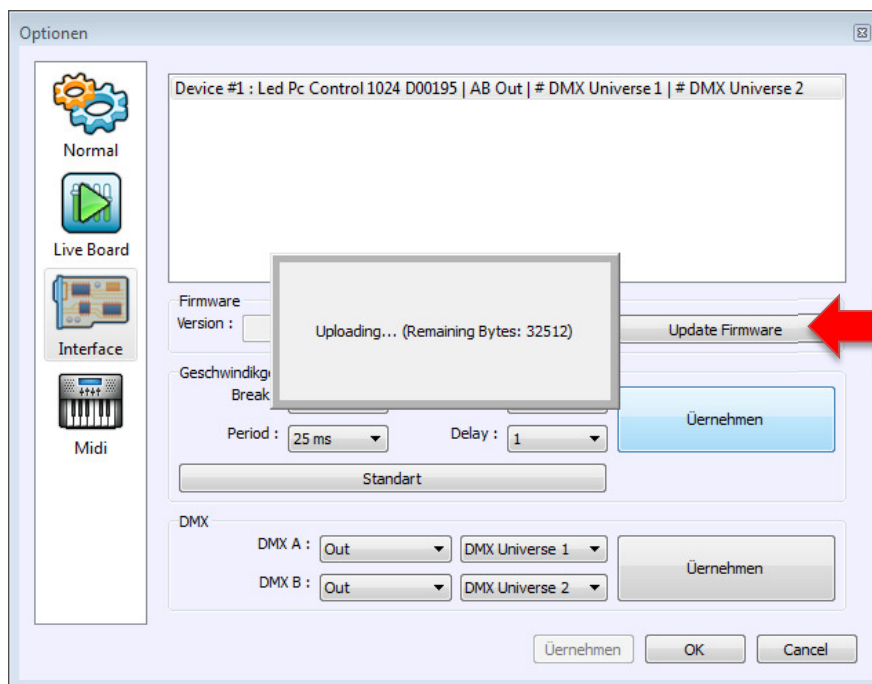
Optionen

Normal

Live Board

Interface

Midi

Device #1 : Led Pc Control 1024 D00195 | AB Out | # DMX Universe 1 | # DMX Universe 2

Firmware
Version :

Uploading... (Remaining Bytes: 32512)

Update Firmware

Geschwindigk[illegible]
Break

Period : 25 ms
Delay : 1

Üernehmen

Standart

DMX
DMX A : Out
DMX Universe 1
DMX B : Out
DMX Universe 2

Üernehmen

Üernehmen
OK
Cancel